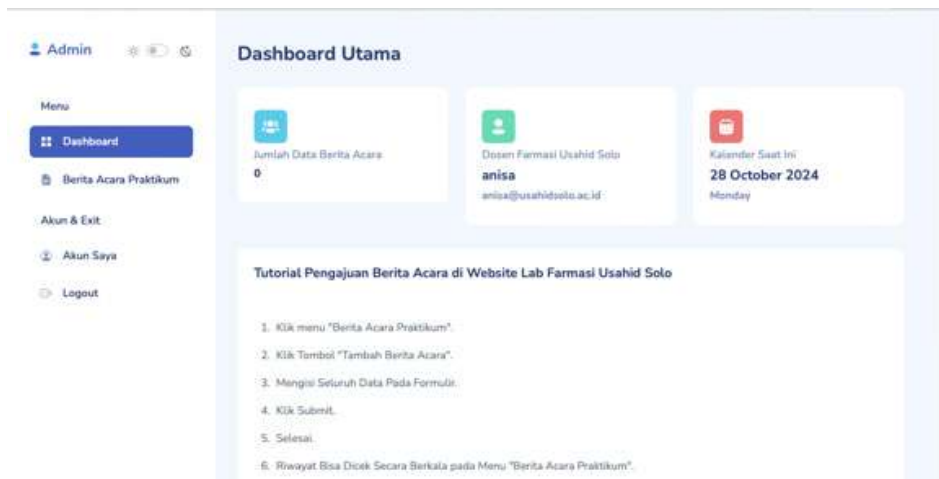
Admin

Menu

Dashboard

Berita Acara Praktikum

Akun & Exit

Akun Saya

Logout

Dashboard Utama

Jumlah Data Berita Acara
0

Dosen Farmasi Usahid Solo
anisa
anisa@usahidsolo.ac.id

Kalender Saat Ini
28 October 2024
Monday

Tutorial Pengajuan Berita Acara di Website Lab Farmasi Usahid Solo

1. Klik menu "Berita Acara Praktikum".
2. Klik Tombol "Tambah Berita Acara".
3. Mengisi Seluruh Data Pada Formulir.
4. Klik Submit.
5. Selesai.
6. Riwayat Bisa Dicek Secara Berkala pada Menu "Berita Acara Praktikum".